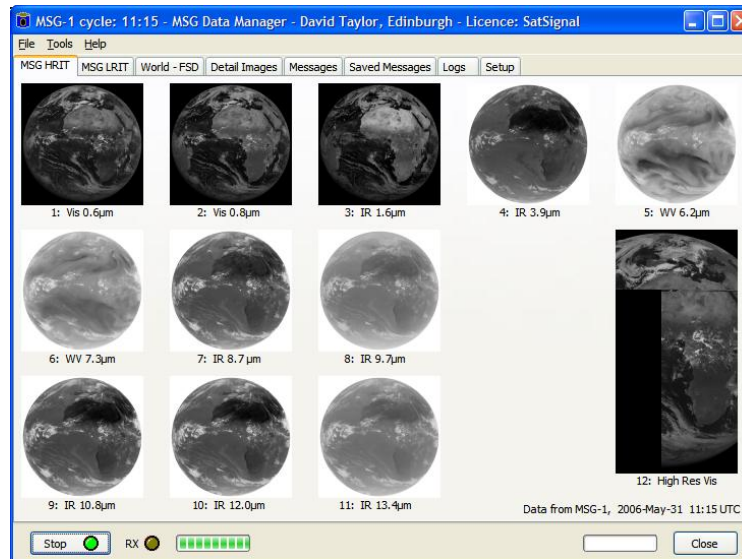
MSG-1 cycle: 11:15 - MSG Data Manager - David Taylor, Edinburgh - Licence: SatSignal

File Tools Help

MSG HRIT | MSG LRIT | World - FSD | Detail Images | Messages | Saved Messages | Logs | Setup

1: Vis 0.6µm
2: Vis 0.8µm
3: IR 1.6µm
4: IR 3.9µm
5: WV 6.2µm
6: WV 7.3µm
7: IR 8.7 µm
8: IR 9.7µm
9: IR 10.8µm
10: IR 12.0µm
11: IR 13.4µm
12: High Res Vis

Data from MSG-1, 2006-May-31 11:15 UTC

Stop
RX
Close